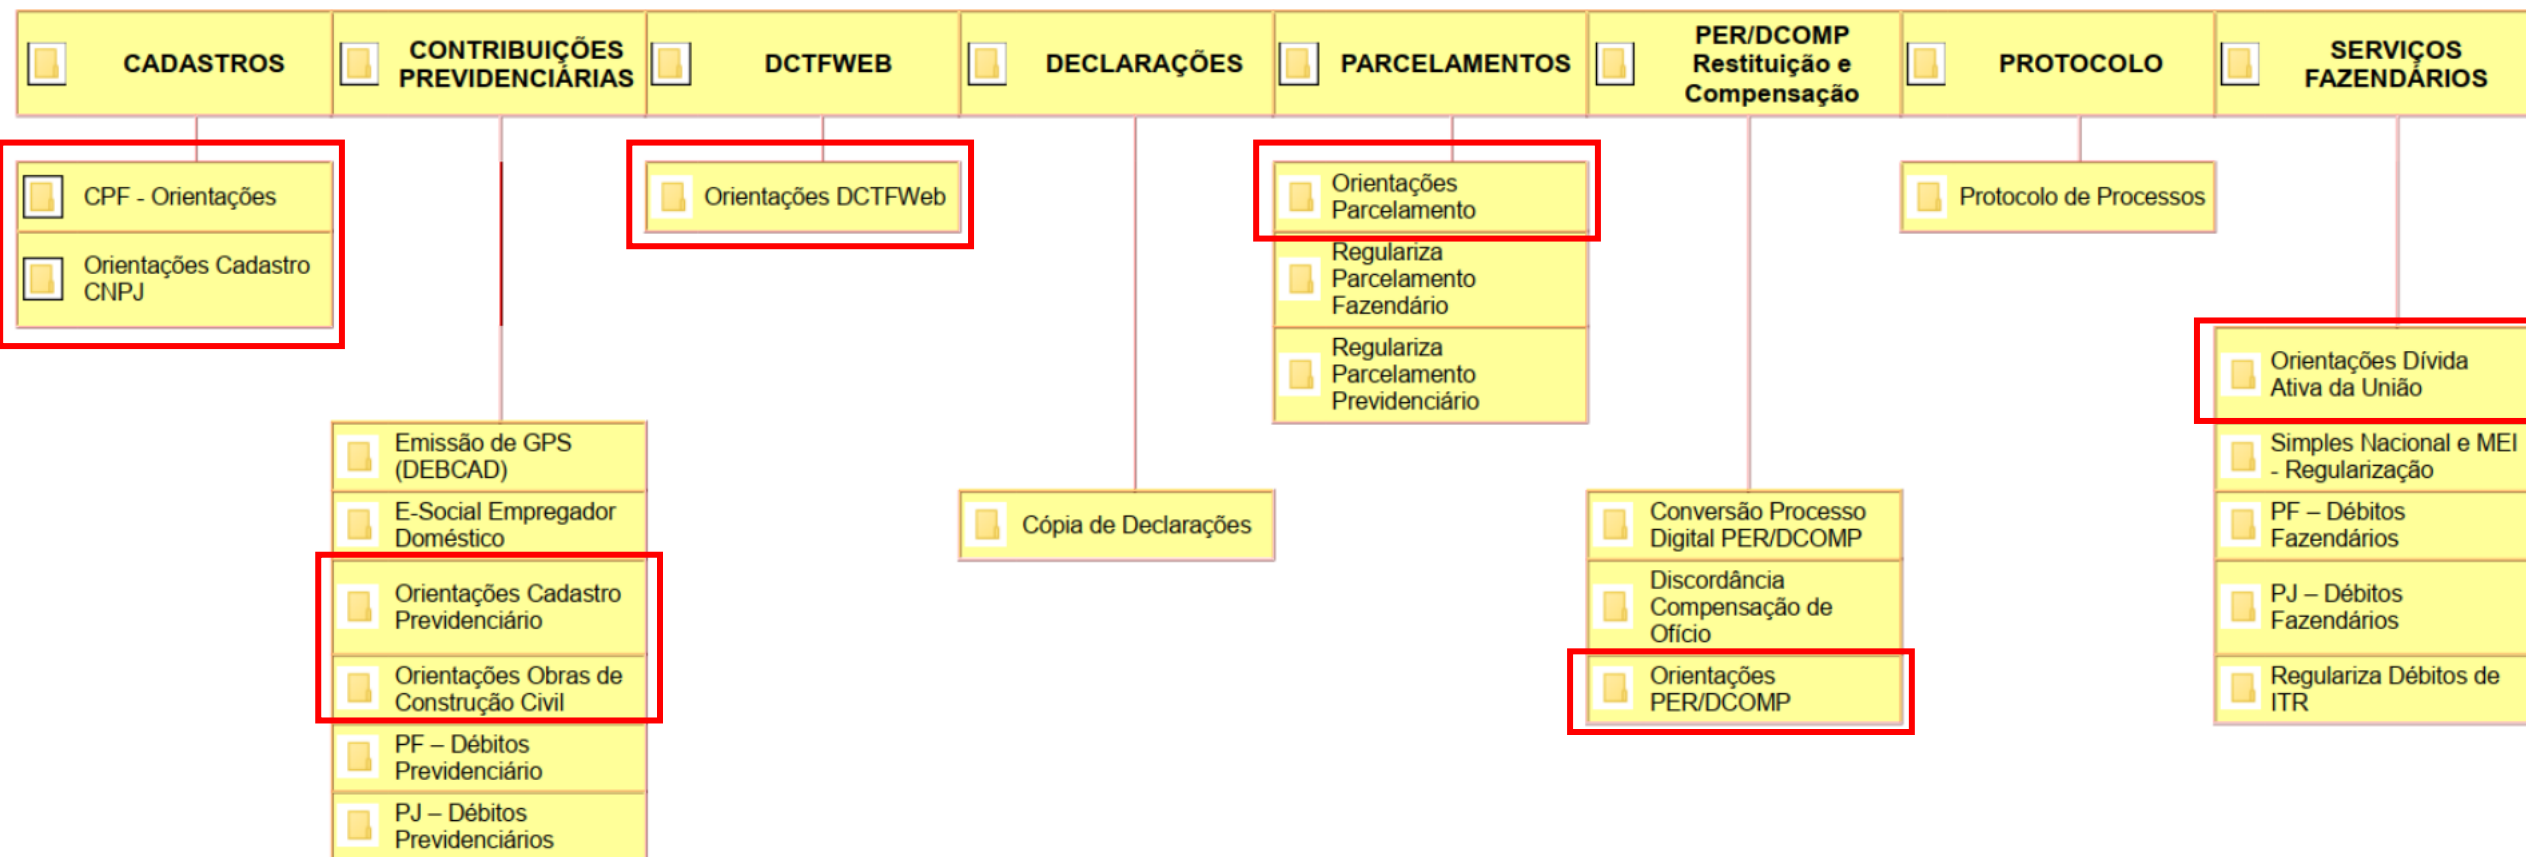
CADASTROS

CPF - Orientações

Orientações Cadastro CNPJ

CONTRIBUIÇÕES PREVIDENCIÁRIAS

Emissão de GPS (DEBCAD)

E-Social Empregador Doméstico

Orientações Cadastro Previdenciário

Orientações Obras de Construção Civil

PF – Débitos Previdenciário

PJ – Débitos Previdenciários

DCTFWEB

Orientações DCTFWeb

DECLARAÇÕES

Cópia de Declarações

PARCELAMENTOS

Orientações Parcelamento

Regulariza Parcelamento Fazendário

Regulariza Parcelamento Previdenciário

PER/DCOMP Restituição e Compensação

Conversão Processo Digital PER/DCOMP

Discordância Compensação de Ofício

Orientações PER/DCOMP

PROTOCOLO

Protocolo de Processos

SERVIÇOS FAZENDÁRIOS

Orientações Dívida Ativa da União

Simples Nacional e MEI - Regularização

PF – Débitos Fazendários

PJ – Débitos Fazendários

Regulariza Débitos de ITR